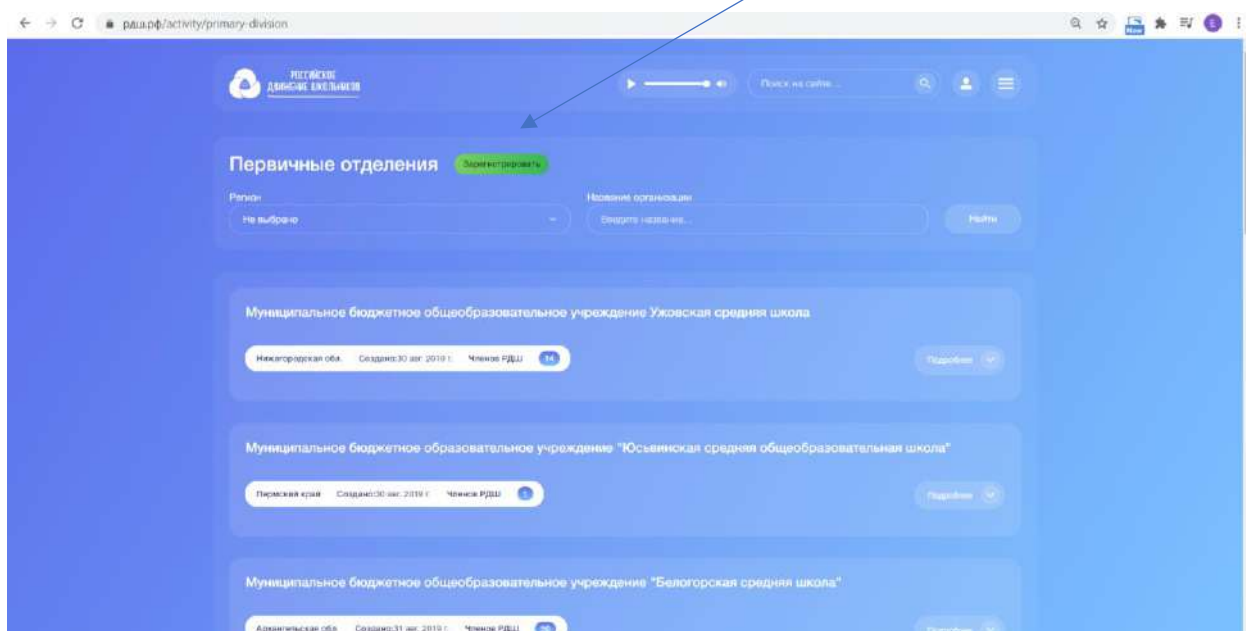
рдш.рф/activity/primary-division

РОССИЙСКОЕ ДВИЖЕНИЕ ШКОЛЬНИКОВ

Поиск на сайте...

Первичные отделения Зарегистрировать

Регион
Не выбрано

Название организации
Введите название...

Найти

Муниципальное бюджетное общеобразовательное учреждение Ужовская средняя школа

Нижегородская обл. Создано:30 авг. 2019 г. Членов РДШ 14

Подробнее

Муниципальное бюджетное образовательное учреждение "Юсьвинская средняя общеобразовательная школа"

Пермский край Создано:30 авг. 2019 г. Членов РДШ 1

Подробнее

Муниципальное бюджетное общеобразовательное учреждение "Белогорская средняя школа"

Архангельская обл. Создано:31 авг. 2019 г. Членов РДШ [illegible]

Подробнее